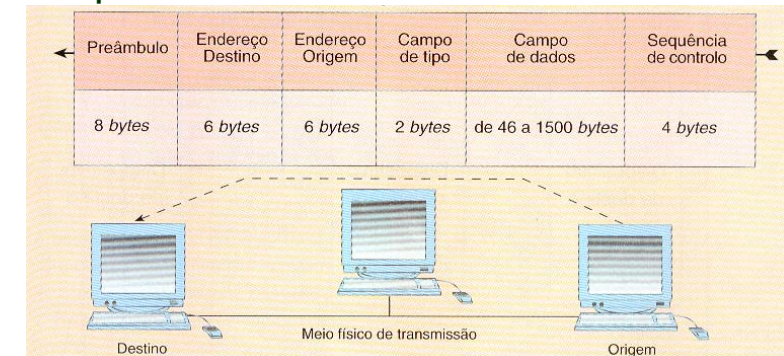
| Preâmbulo | Endereço Destino | Endereço Origem | Campo de tipo | Campo de dados | Sequência de controlo |
|---|---|---|---|---|---|
| 8 *bytes* | 6 *bytes* | 6 *bytes* | 2 *bytes* | de 46 a 1500 *bytes* | 4 *bytes* |

Meio físico de transmissão

Destino

Origem